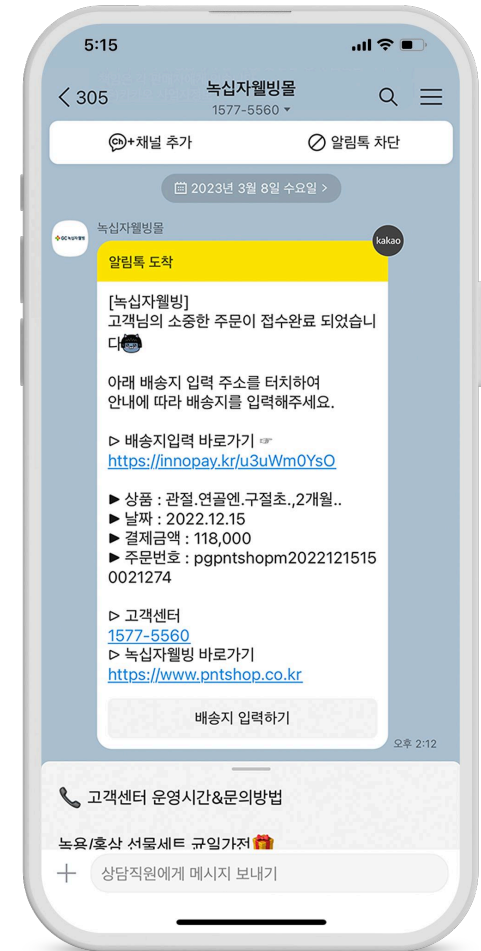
5:15

< 305 녹십자웰빙몰 1577-5560

Ch+채널 추가 알림톡 차단

2023년 3월 8일 수요일 >

녹십자웰빙몰

kakao

알림톡 도착

[녹십자웰빙]
고객님의 소중한 주문이 접수완료 되었습니다

아래 배송지 입력 주소를 터치하여
안내에 따라 배송지를 입력해주세요.

▷ 배송지입력 바로가기 ☞
https://innopay.kr/u3uWm0YsO

► 상품 : 관절.연골엔.구절초.,2개월..
► 날짜 : 2022.12.15
► 결제금액 : 118,000
► 주문번호 : pgpntshopm20221215150021274

▷ 고객센터
1577-5560
▷ 녹십자웰빙 바로가기
https://www.pntshop.co.kr

배송지 입력하기

오후 2:12

고객센터 운영시간&문의방법

녹용/홍삼 선물세트 구입가전

+ 상담직원에게 메시지 보내기